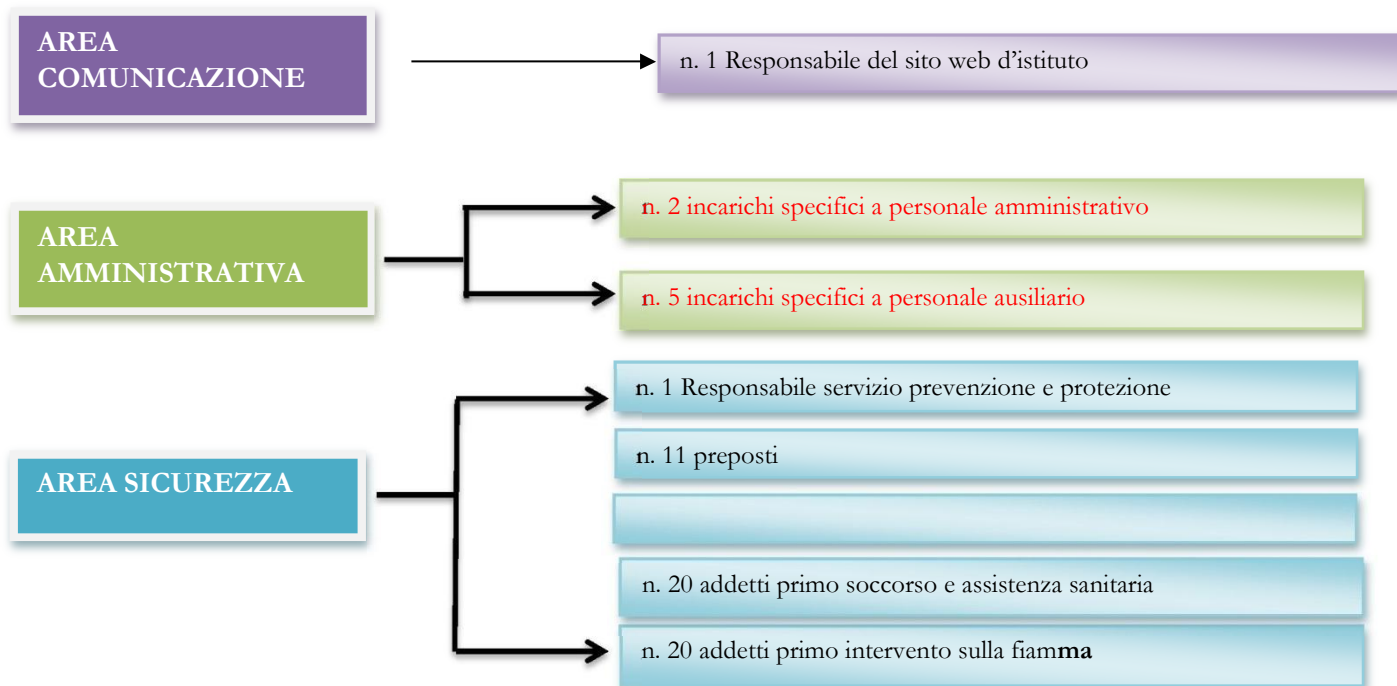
AREA COMUNICAZIONE

n. 1 Responsabile del sito web d'istituto

AREA AMMINISTRATIVA

n. 2 incarichi specifici a personale amministrativo

n. 5 incarichi specifici a personale ausiliario

AREA SICUREZZA

n. 1 Responsabile servizio prevenzione e protezione

n. 11 preposti

n. 20 addetti primo soccorso e assistenza sanitaria

n. 20 addetti primo intervento sulla fiamma